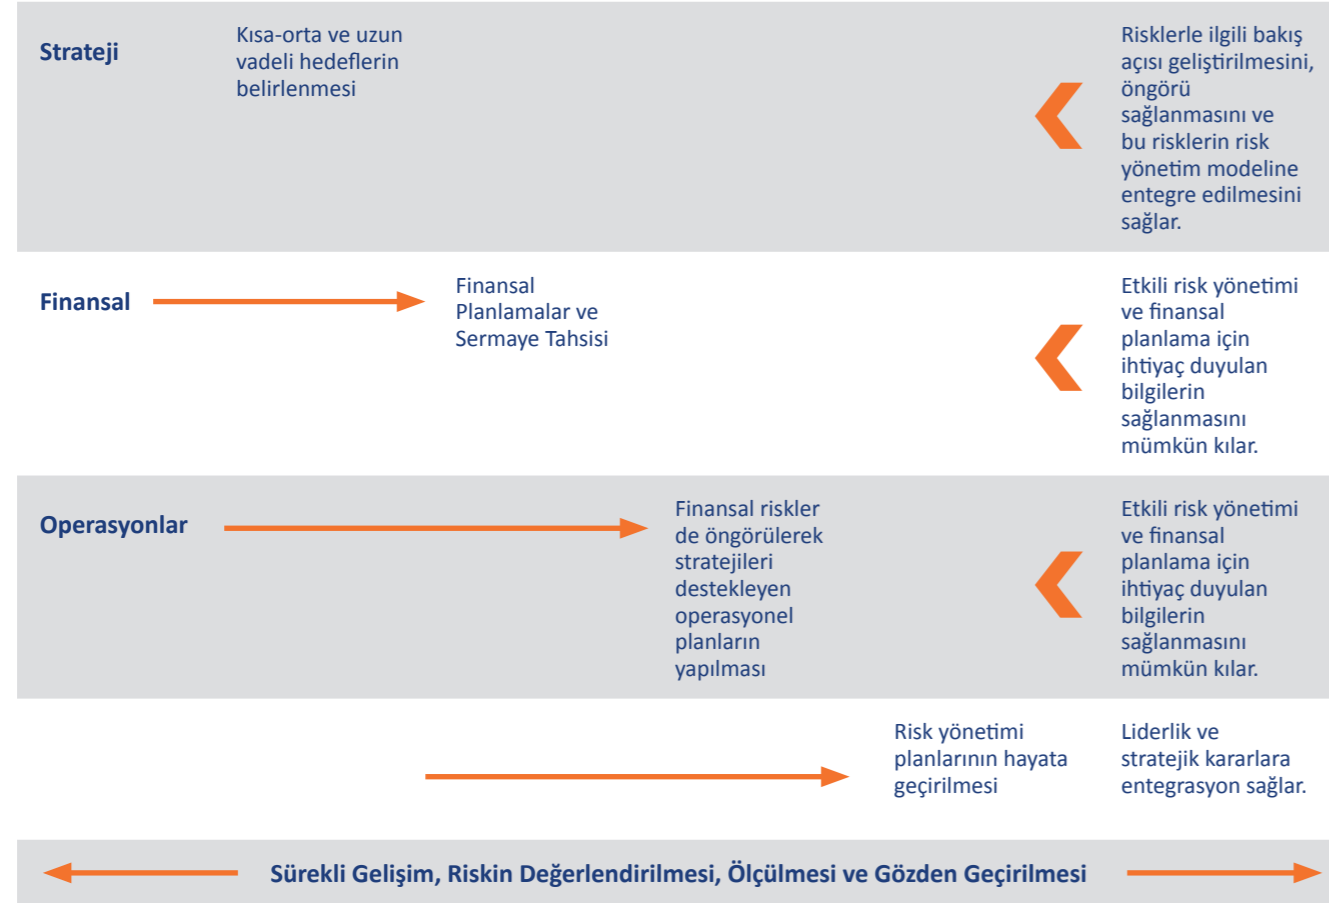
Strateji

Kısa-orta ve uzun vadeli hedeflerin belirlenmesi

Risklerle ilgili bakış açısı geliştirilmesini, öngörü sağlanmasını ve bu risklerin risk yönetim modeline entegre edilmesini sağlar.

Finansal

Finansal Planlamalar ve Sermaye Tahsisi

Etkili risk yönetimi ve finansal planlama için ihtiyaç duyulan bilgilerin sağlanmasını mümkün kılar.

Operasyonlar

Finansal riskler de öngörülerek stratejileri destekleyen operasyonel planların yapılması

Etkili risk yönetimi ve finansal planlama için ihtiyaç duyulan bilgilerin sağlanmasını mümkün kılar.

Risk yönetimi planlarının hayata geçirilmesi

Liderlik ve stratejik kararlara entegrasyon sağlar.

Sürekli Gelişim, Riskin Değerlendirilmesi, Ölçülmesi ve Gözden Geçirilmesi